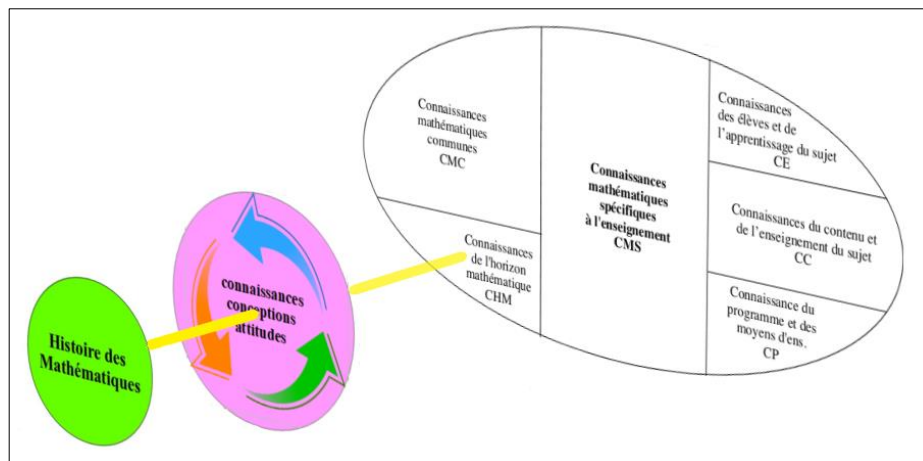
Connaissances mathématiques communes
CMC

Connaissances de l'horizon mathématique
CHM

Connaissances mathématiques spécifiques à l'enseignement
CMS

Connaissances des élèves et de l'apprentissage du sujet
CE

Connaissances du contenu et de l'enseignement du sujet
CC

Connaissance du programme et des moyens d'ens.
CP

connaissances
conceptions
attitudes

Histoire des Mathématiques